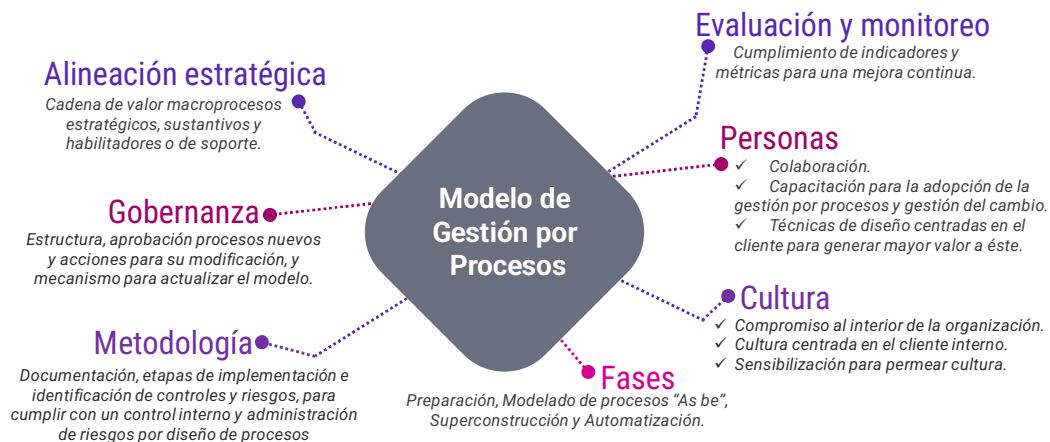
Modelo de Gestión por Procesos

Alineación estratégica
Cadena de valor macroprocesos estratégicos, sustantivos y habilitadores o de soporte.

Evaluación y monitoreo
Cumplimiento de indicadores y métricas para una mejora continua.

Personas
✓ Colaboración.
✓ Capacitación para la adopción de la gestión por procesos y gestión del cambio.
✓ Técnicas de diseño centradas en el cliente para generar mayor valor a éste.

Gobernanza
Estructura, aprobación procesos nuevos y acciones para su modificación, y mecanismo para actualizar el modelo.

Cultura
✓ Compromiso al interior de la organización.
✓ Cultura centrada en el cliente interno.
✓ Sensibilización para permear cultura.

Metodología
Documentación, etapas de implementación e identificación de controles y riesgos, para cumplir con un control interno y administración de riesgos por diseño de procesos

Fases
Preparación, Modelado de procesos "As be", Superconstrucción y Automatización.